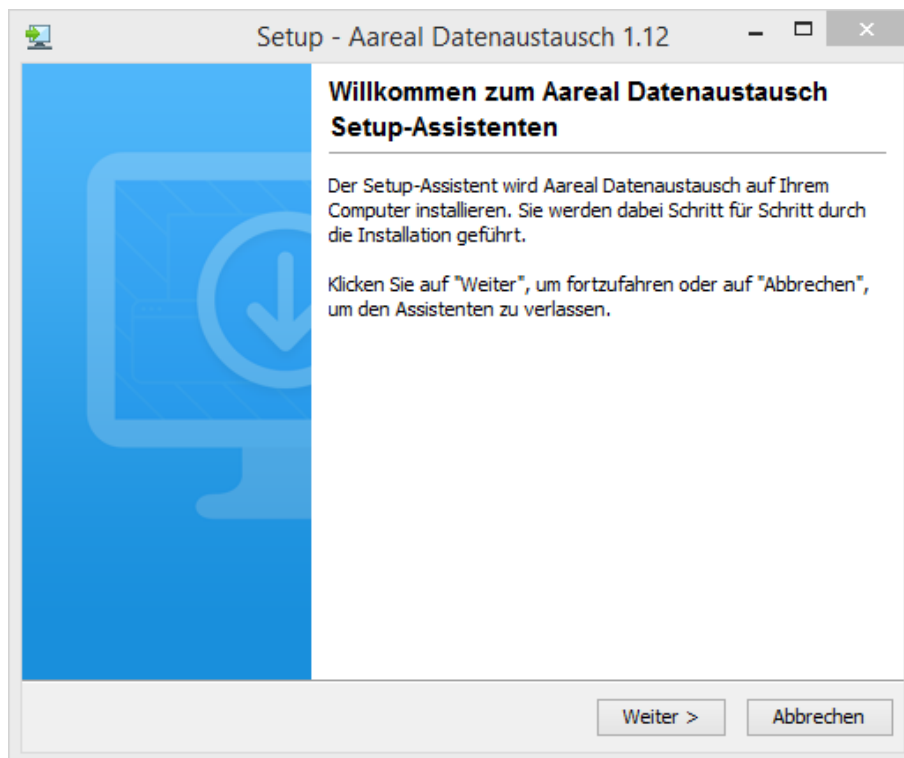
Setup - Aareal Datenaustausch 1.12

Willkommen zum Aareal Datenaustausch Setup-Assistenten

Der Setup-Assistent wird Aareal Datenaustausch auf Ihrem Computer installieren. Sie werden dabei Schritt für Schritt durch die Installation geführt.

Klicken Sie auf "Weiter", um fortzufahren oder auf "Abbrechen", um den Assistenten zu verlassen.

Weiter >

Abbrechen